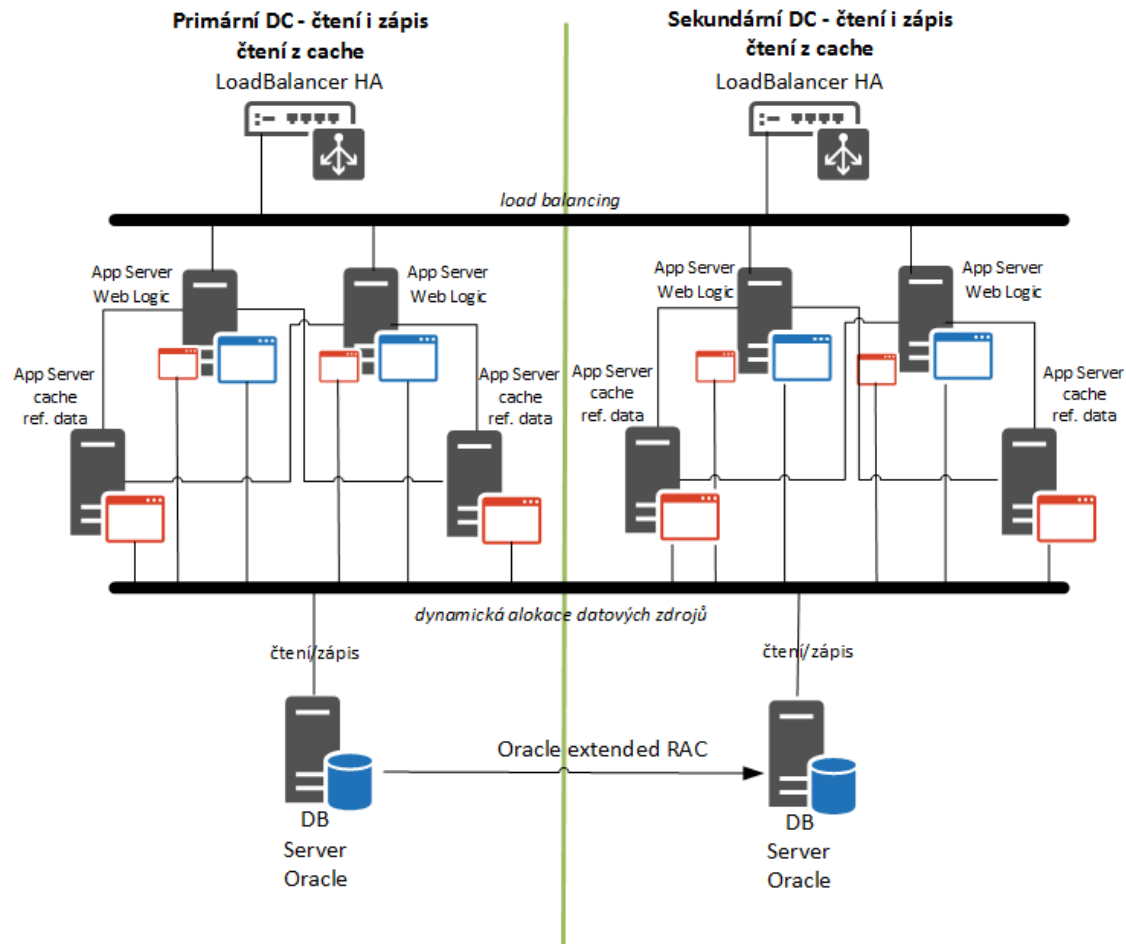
Primární DC - čtení i zápis
čtení z cache
LoadBalancer HA

Sekundární DC - čtení i zápis
čtení z cache
LoadBalancer HA

load balancing

App Server
Web Logic

App Server
Web Logic

App Server
cache
ref. data

App Server
cache
ref. data

App Server
Web Logic

App Server
Web Logic

App Server
cache
ref. data

App Server
cache
ref. data

dynamická alokace datových zdrojů

čtení/zápis

čtení/zápis

Oracle extended RAC

DB
Server
Oracle

DB
Server
Oracle